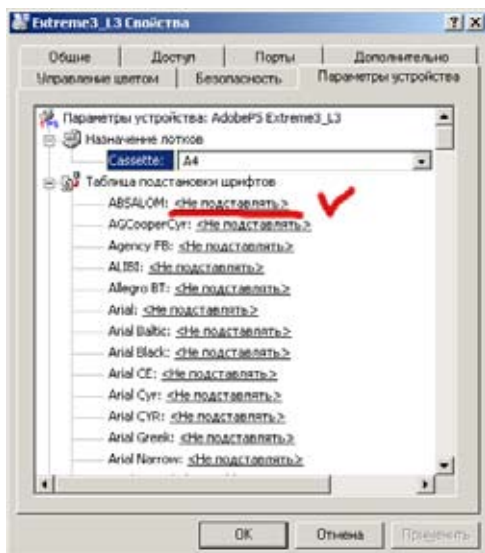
Extreme3_L3 Свойства

? X

Общие | Доступ | Порты | Дополнительно

Управление цветом | Безопасность | Параметры устройства

Параметры устройства: AdobePS Extreme3_L3

Назначение лотков

Cassette: A4

Таблица подстановки шрифтов

ABSALOM: <Не подставлять>

AGCooperCyr: <Не подставлять>

Agency FB: <Не подставлять>

ALIBI: <Не подставлять>

Allegro BT: <Не подставлять>

Arial: <Не подставлять>

Arial Baltic: <Не подставлять>

Arial Black: <Не подставлять>

Arial CE: <Не подставлять>

Arial Cyr: <Не подставлять>

Arial CYR: <Не подставлять>

Arial Greek: <Не подставлять>

Arial Narrow: <Не подставлять>

OK | Отмена | Применить